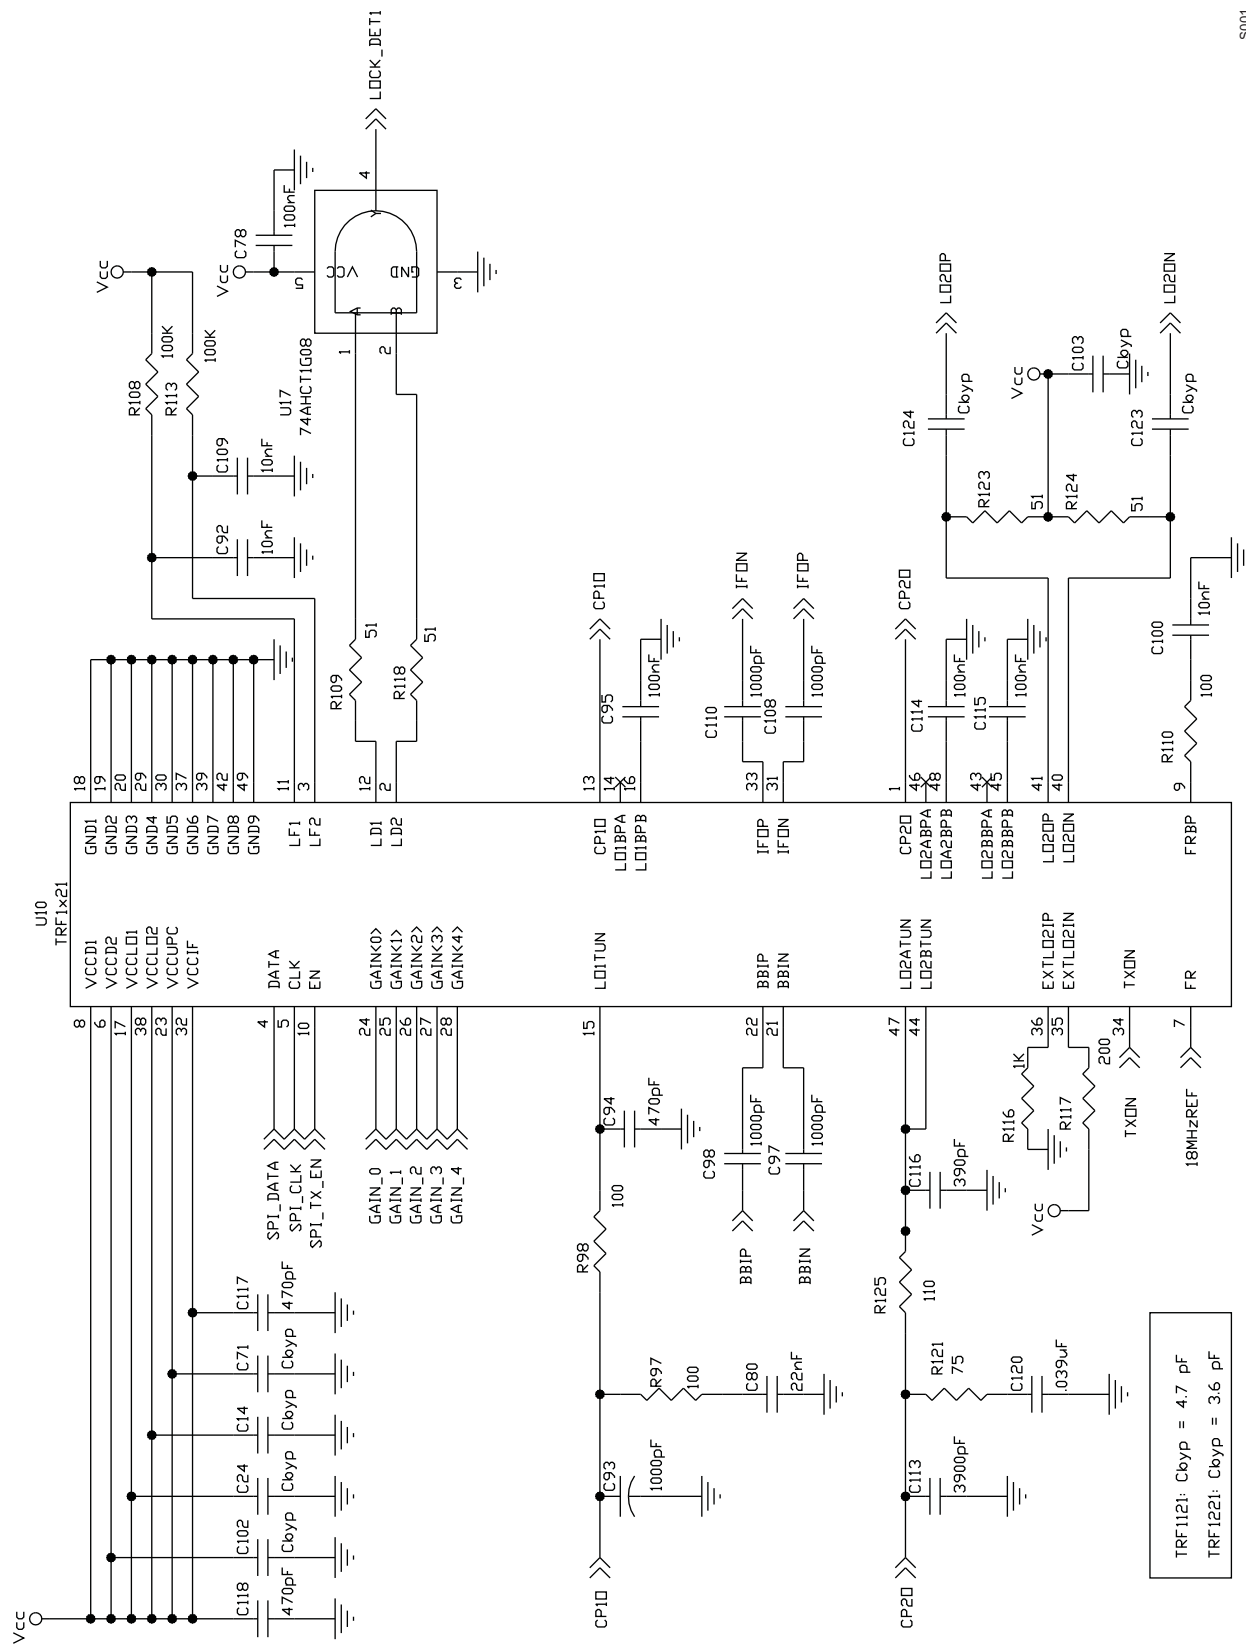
LOCK_DET1

Vcc
R108 100K
R113 100K
Vcc
C78
100nF
5 VCC
4 Y
GND 3
1 A
2 B
U17
74AHCT1G08
C109 10nF
C92 10nF
R109 51
R118 51

U10
TRF1x21

18 GND1
19 GND2
20 GND3
29 GND4
30 GND5
37 GND6
39 GND7
42 GND8
49 GND9
11 LF1
3 LF2
12 LD1
2 LD2
13 CP1O
14 LO1BPA
16 LO1BPB
33 IFOP
31 IFON
1 CP2O
46 LO2ABPA
48 LO2ABPB
43 LO2BBPA
45 LO2BBPB
41 LO2OP
40 LO2ON
9 FRBP

8 VCCD1
6 VCCD2
17 VCCLO1
38 VCCLO2
23 VCCUPC
32 VCCIF
4 DATA
5 CLK
10 EN
24 GAIN<0>
25 GAIN<1>
26 GAIN<2>
27 GAIN<3>
28 GAIN<4>
15 LO1TUN
22 BBIP
21 BBIN
47 LO2ATUN
44 LO2BTUN
36 EXTLO2IP
35 EXTLO2IN
34 TXON
7 FR

CP1O
C95 100nF
IFON
IFOP
C110 1000pF
C108 1000pF
CP2O
C114 100nF
C115 100nF
LO2OP
LO2ON
Vcc
C103 Cbyp
C124 Cbyp
C123 Cbyp
R123 51
R124 51
C100 10nF
R110 100

SPI_DATA
SPI_CLK
SPI_TX_EN
GAIN_0
GAIN_1
GAIN_2
GAIN_3
GAIN_4
C94 470pF
R98 100
C98 1000pF
C97 1000pF
BBIP
BBIN
C116 390pF
R125 110
R116 1K
R117 200
Vcc
TXON
18MHzREF

Vcc
C118 470pF
C102 Cbyp
C24 Cbyp
C14 Cbyp
C71 Cbyp
C117 470pF
CP1O
C93 1000pF
R97 100
C80 22nF
CP2O
C113 3900pF
R121 75
C120 .039uF

TRF1121: Cbyp = 4.7 pF
TRF1221: Cbyp = 3.6 pF

S001